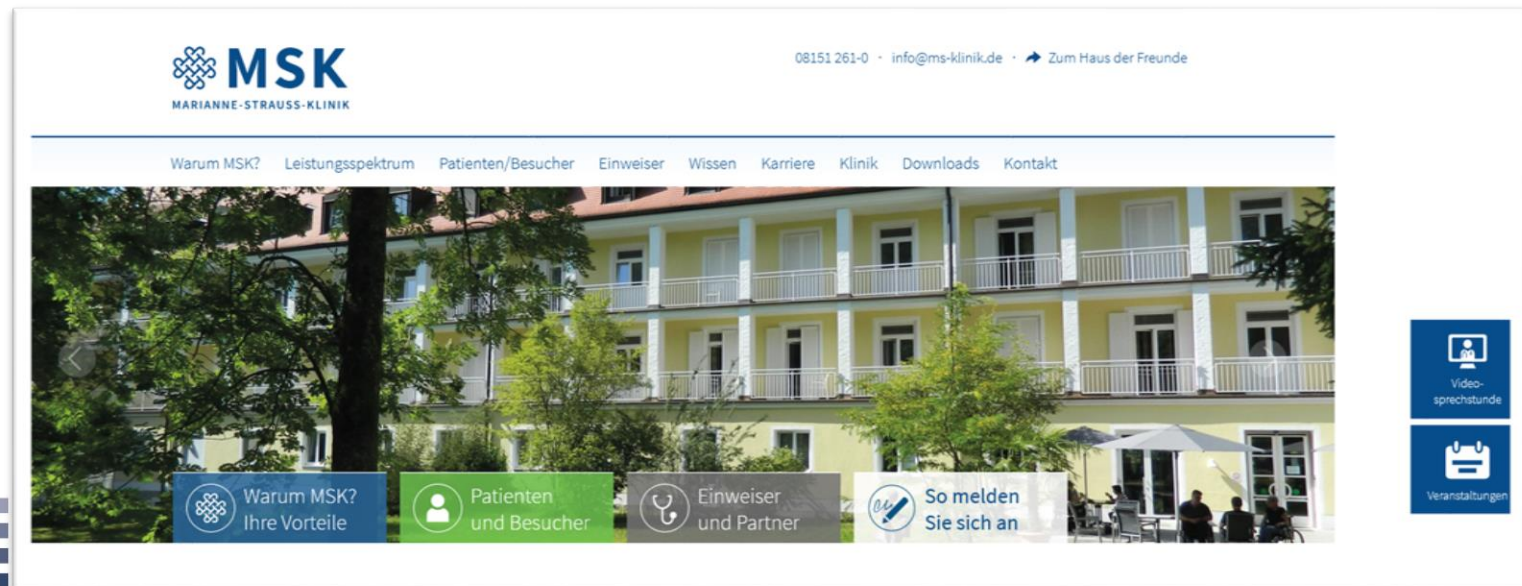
MSK
MARIANNE-STRAUSS-KLINIK

08151 261-0 · info@ms-klinik.de · Zum Haus der Freunde

Warum MSK? Leistungsspektrum Patienten/Besucher Einweiser Wissen Karriere Klinik Downloads Kontakt

Warum MSK? Ihre Vorteile

Patienten und Besucher

Einweiser und Partner

So melden Sie sich an

Videosprechstunde

Veranstaltungen